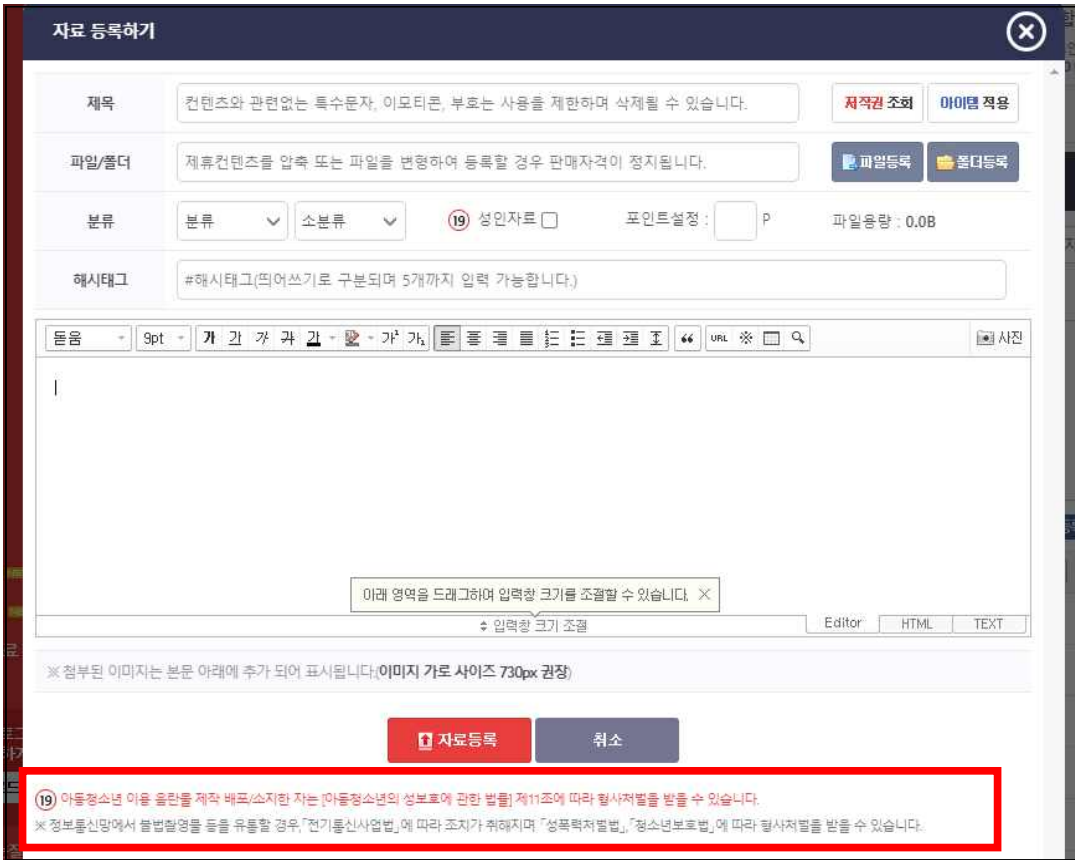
자료 등록하기

제목 | 컨텐츠와 관련없는 특수문자, 이모티콘, 부호는 사용을 제한하며 삭제될 수 있습니다. | 저작권 조회 | 아이템 적용

파일/폴더 | 제휴컨텐츠를 압축 또는 파일을 변형하여 등록할 경우 판매자격이 정지됩니다. | 파일등록 | 폴더등록

분류 | 분류 | 소분류 | 19 성인자료 | 포인트설정 : P | 파일용량 : 0.0B

해시태그 | #해시태그(띄어쓰기로 구분되며 5개까지 입력 가능합니다.)

돋움 9pt 가 가 가 가 가 가 가 URL ※ 사진

아래 영역을 드래그하여 입력창 크기를 조절할 수 있습니다.

입력창 크기 조절

Editor HTML TEXT

※ 첨부된 이미지는 본문 아래에 추가 되어 표시됩니다.(이미지 가로 사이즈 730px 권장)

자료등록 취소

19 아동청소년 이용 음란물 제작 배포/소지한 자는 [아동청소년의 성보호에 관한 법률] 제11조에 따라 형사처벌을 받을 수 있습니다.

※ 정보통신망에서 불법촬영물 등을 유통할 경우, 「전기통신사업법」에 따라 조치가 취해지며 「성폭력처벌법」, 「청소년보호법」에 따라 형사처벌을 받을 수 있습니다.